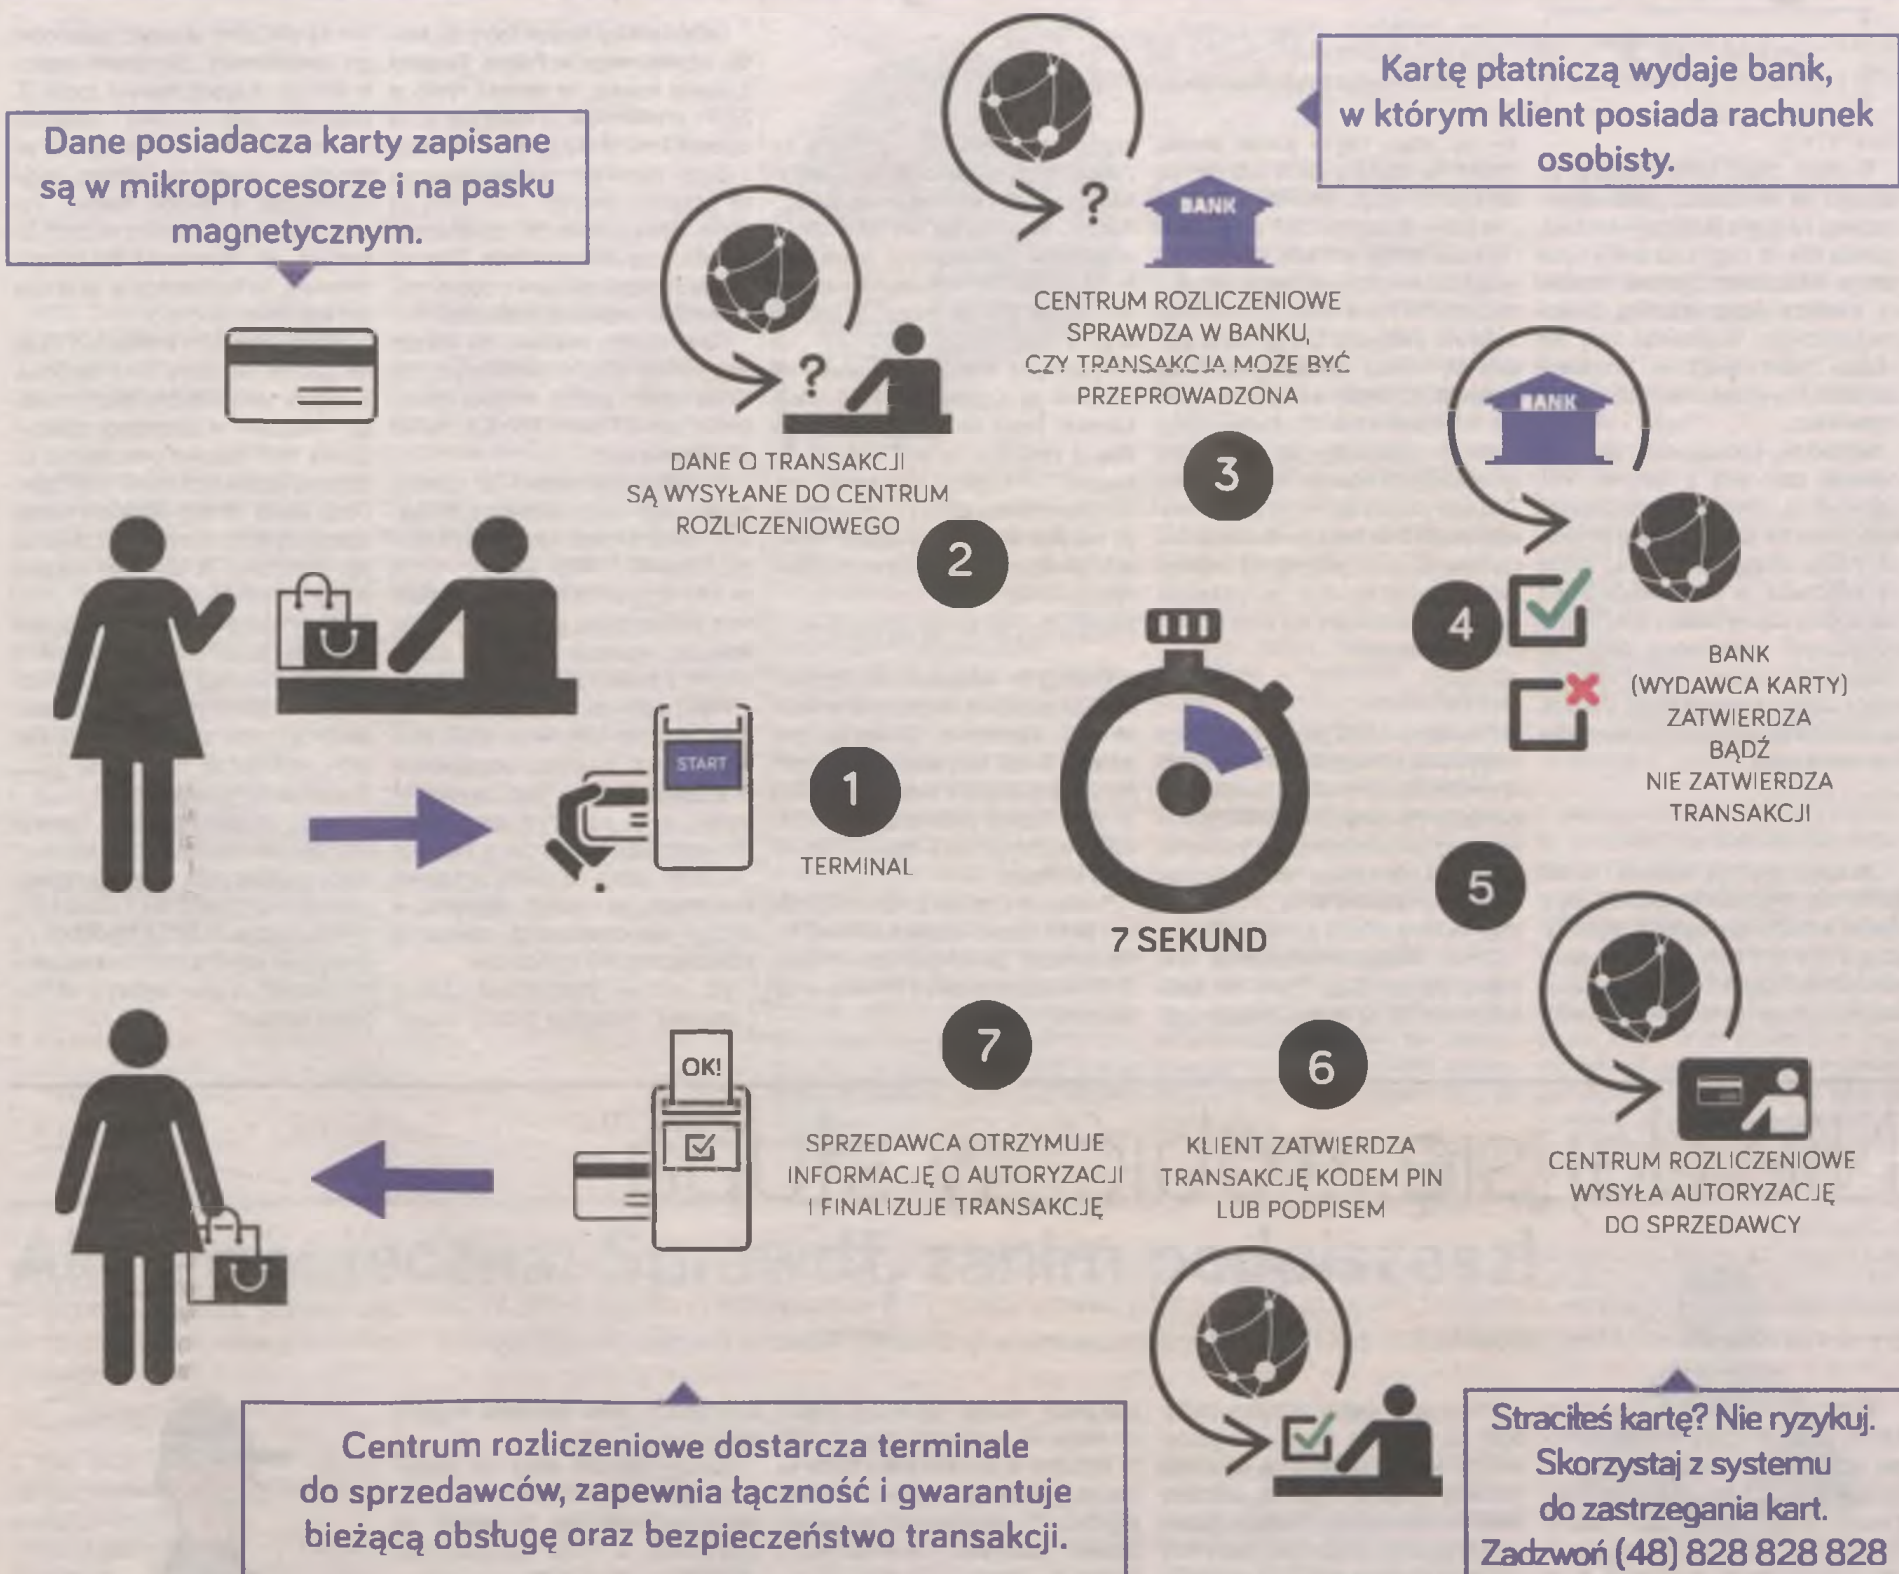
Dane posiadacza karty zapisane są w mikroprocesorze i na pasku magnetycznym.

Kartę płatniczą wydaje bank, w którym klient posiada rachunek osobisty.

DANE O TRANSAKCJI SĄ WYSYŁANE DO CENTRUM ROZLICZENIOWEGO

2

BANK

CENTRUM ROZLICZENIOWE SPRAWDZA W BANKU, CZY TRANSAKCJA MOŻE BYĆ PRZEPROWADZONA

3

BANK

4

BANK (WYDAWCA KARTY) ZATWIERDZA BĄDŹ NIE ZATWIERDZA TRANSAKCJI

START

1

TERMINAL

7 SEKUND

5

OK!

7

SPRZEDAWCA OTRZYMUJE INFORMACJĘ O AUTORYZACJI I FINALIZUJE TRANSAKCJĘ

6

KLIENT ZATWIERDZA TRANSAKCJĘ KODEM PIN LUB PODPISEM

CENTRUM ROZLICZENIOWE WYSYŁA AUTORYZACJĘ DO SPRZEDAWCY

Centrum rozliczeniowe dostarcza terminale do sprzedawców, zapewnia łączność i gwarantuje bieżącą obsługę oraz bezpieczeństwo transakcji.

Straciłeś kartę? Nie ryzykuj. Skorzystaj z systemu do zastrzegania kart. Zadzwoń (48) 828 828 828